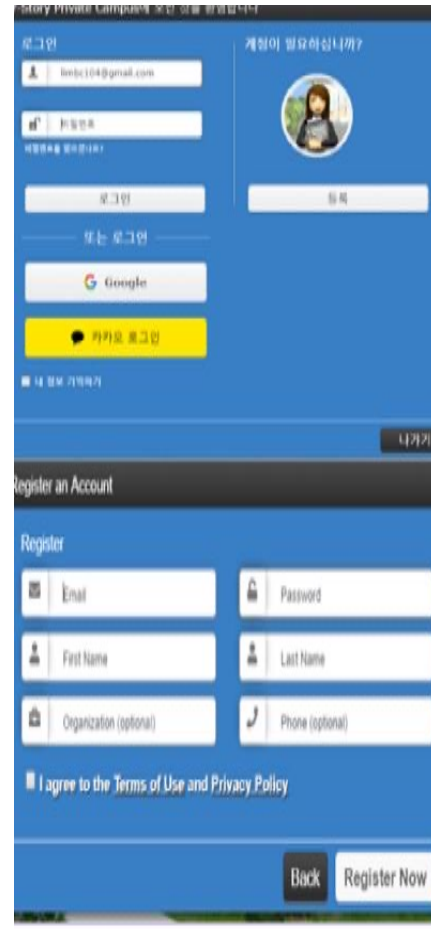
-Story Private Campus에 오신 것을 환영합니다

로그인

limbc104@gmail.com

비밀번호

비밀번호를 잊으셨나요?

로그인

또는 로그인

Google

카카오 로그인

내 정보 기억하기

계정이 필요하십니까?

등록

나가기

Register an Account

Register

Email

Password

First Name

Last Name

Organization (optional)

Phone (optional)

I agree to the Terms of Use and Privacy Policy

Back

Register Now